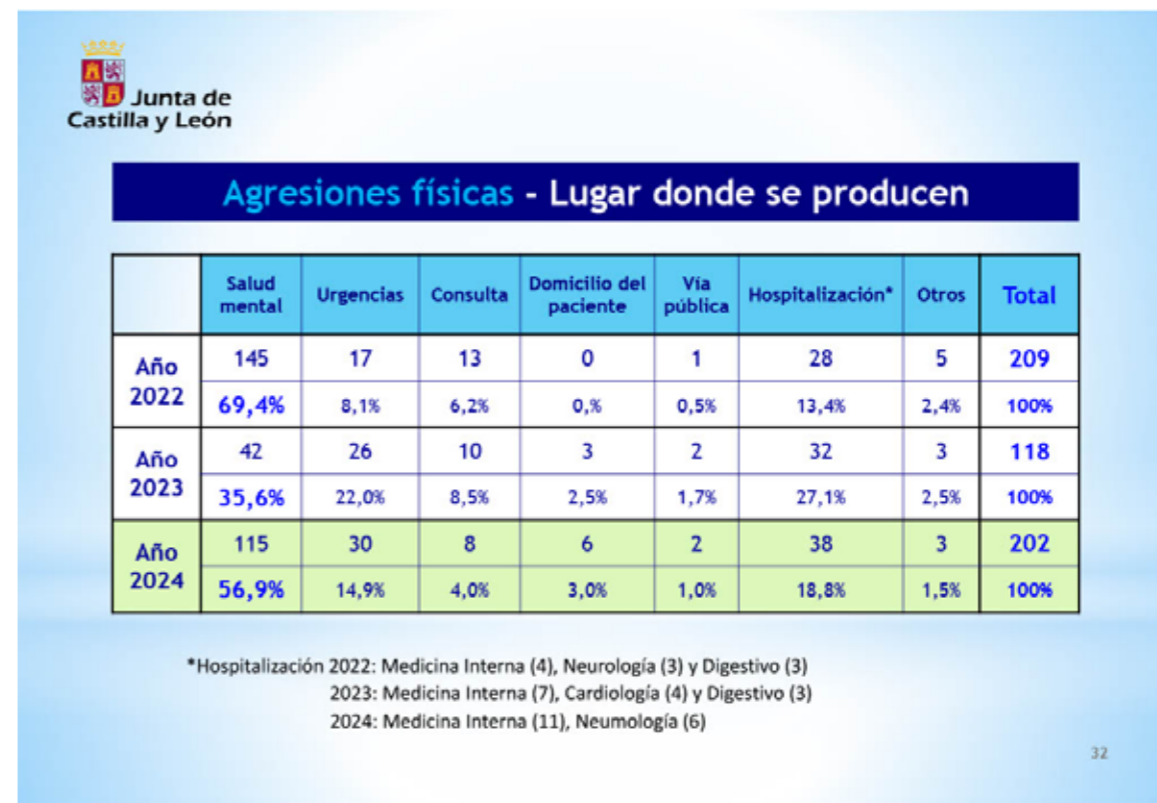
Junta de Castilla y León

Agresiones físicas - Lugar donde se producen

| | Salud mental | Urgencias | Consulta | Domicilio del paciente | Vía pública | Hospitalización* | Otros | Total |
|---|---|---|---|---|---|---|---|---|
| Año 2022 | 145 | 17 | 13 | 0 | 1 | 28 | 5 | 209 |
| | 69,4% | 8,1% | 6,2% | 0,% | 0,5% | 13,4% | 2,4% | 100% |
| Año 2023 | 42 | 26 | 10 | 3 | 2 | 32 | 3 | 118 |
| | 35,6% | 22,0% | 8,5% | 2,5% | 1,7% | 27,1% | 2,5% | 100% |
| Año 2024 | 115 | 30 | 8 | 6 | 2 | 38 | 3 | 202 |
| | 56,9% | 14,9% | 4,0% | 3,0% | 1,0% | 18,8% | 1,5% | 100% |

*Hospitalización 2022: Medicina Interna (4), Neurología (3) y Digestivo (3)
2023: Medicina Interna (7), Cardiología (4) y Digestivo (3)
2024: Medicina Interna (11), Neumología (6)

32